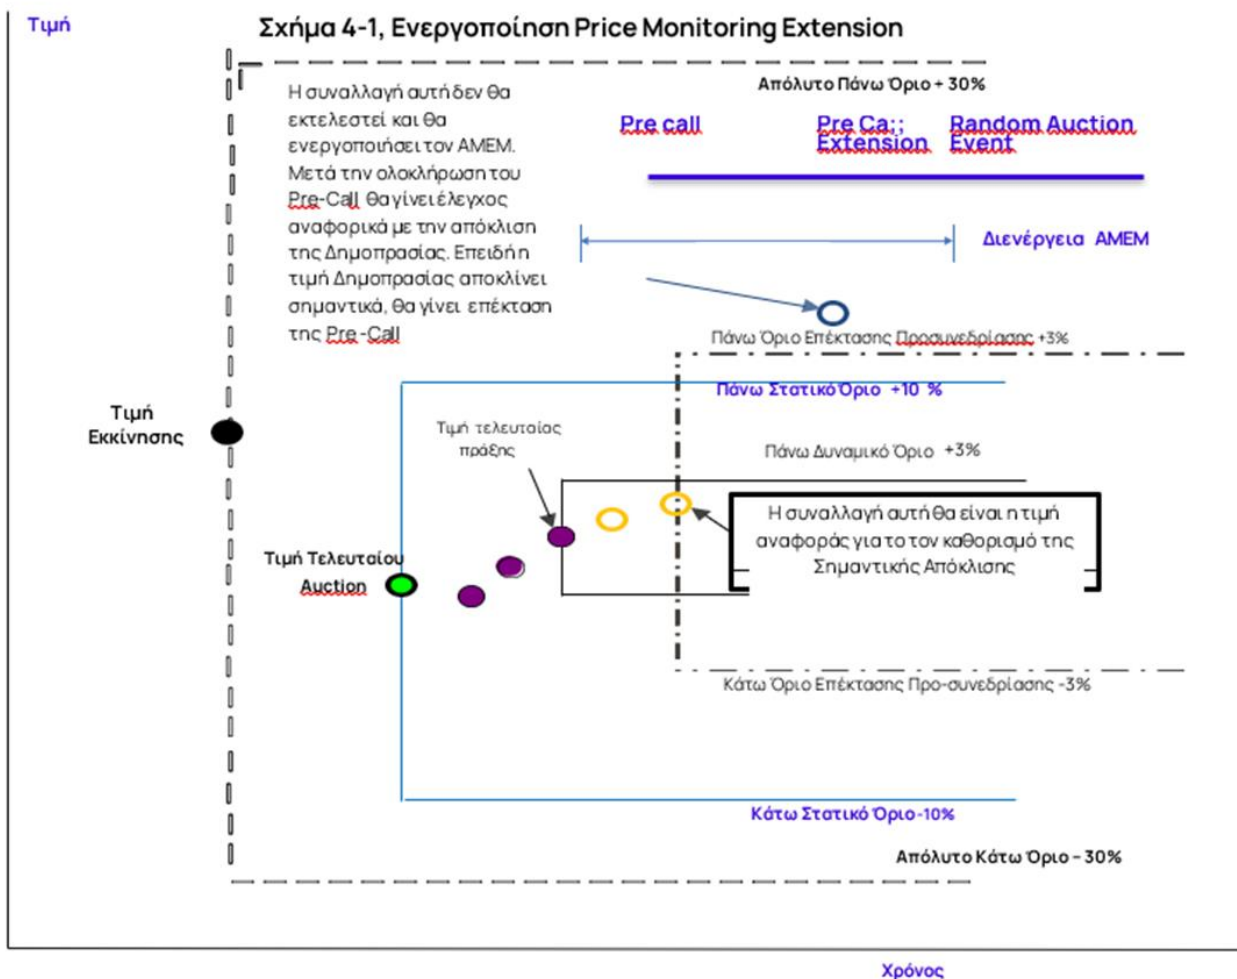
Τιμή

Σχήμα 4-1, Ενεργοποίηση Price Monitoring Extension

Απόλυτο Πάνω Όριο + 30%

Η συναλλαγή αυτή δεν θα εκτελεστεί και θα ενεργοποιήσει τον ΑΜΕΜ. Μετά την ολοκλήρωση του Pre-Call θα γίνει έλεγχος αναφορικά με την απόκλιση της Δημοπρασίας. Επειδή η τιμή Δημοπρασίας αποκλίνει σημαντικά, θα γίνει επέκταση της Pre-Call

Pre call

Pre Ca;; Extension

Random Auction Event

Διενέργεια ΑΜΕΜ

Πάνω Όριο Επέκτασης Προσυνεδρίασης +3%

Πάνω Στατικό Όριο +10 %

Τιμή Εκκίνησης

Τιμή τελευταίας πράξης

Πάνω Δυναμικό Όριο +3%

Η συναλλαγή αυτή θα είναι η τιμή αναφοράς για το τον καθορισμό της Σημαντικής Απόκλισης

Τιμή Τελευταίου Auction

Κάτω Όριο Επέκτασης Προ-συνεδρίασης -3%

Κάτω Στατικό Όριο-10%

Απόλυτο Κάτω Όριο – 30%

Χρόνος